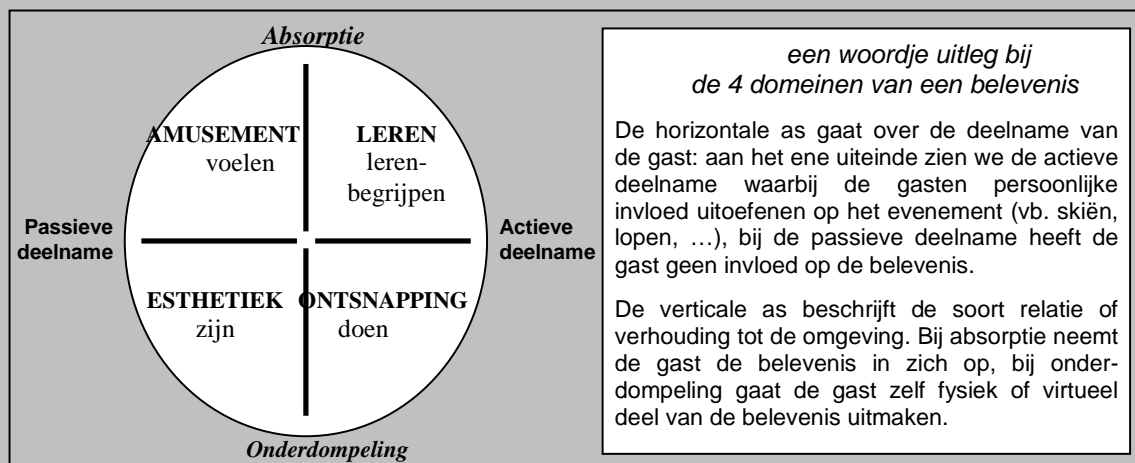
Absorptie

AMUSEMENT
voelen

LEREN
lerenbegrijpen

Passieve deelname

Actieve deelname

ESTHETIEK
zijn

ONTSNAPPING
doen

Onderdompeling

een woordje uitleg bij
de 4 domeinen van een belevenis

De horizontale as gaat over de deelname van de gast: aan het ene uiteinde zien we de actieve deelname waarbij de gasten persoonlijke invloed uitoefenen op het evenement (vb. skiën, lopen, …), bij de passieve deelname heeft de gast geen invloed op de belevenis.

De verticale as beschrijft de soort relatie of verhouding tot de omgeving. Bij absorptie neemt de gast de belevenis in zich op, bij onderdompeling gaat de gast zelf fysiek of virtueel deel van de belevenis uitmaken.